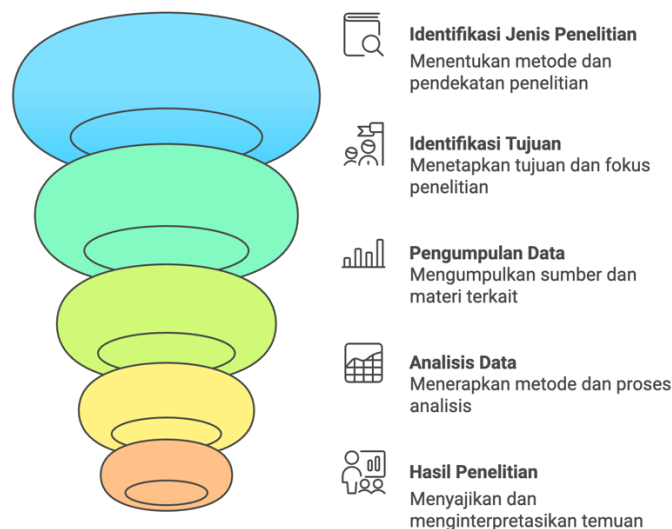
Identifikasi Jenis Penelitian
Menentukan metode dan pendekatan penelitian

Identifikasi Tujuan
Menetapkan tujuan dan fokus penelitian

Pengumpulan Data
Mengumpulkan sumber dan materi terkait

Analisis Data
Menerapkan metode dan proses analisis

Hasil Penelitian
Menyajikan dan menginterpretasikan temuan